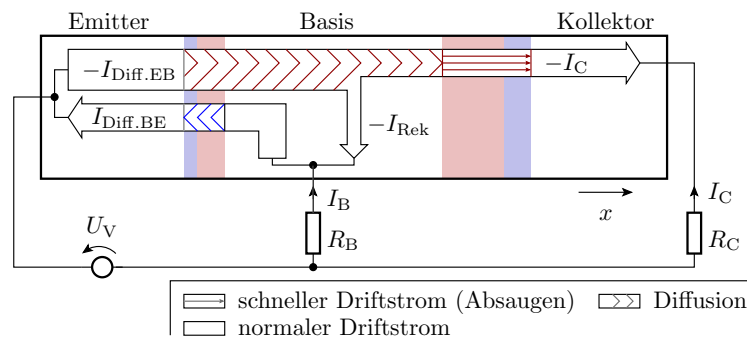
Emitter
Basis
Kollektor

$-I_{\text{Diff.EB}}$

$-I_{\text{C}}$

$I_{\text{Diff.BE}}$

$-I_{\text{Rek}}$

$I_{\text{B}}$

$I_{\text{C}}$

$x$

$U_{\text{V}}$

$R_{\text{B}}$

$R_{\text{C}}$

schneller Driftstrom (Absaugen) Diffusion
normaler Driftstrom